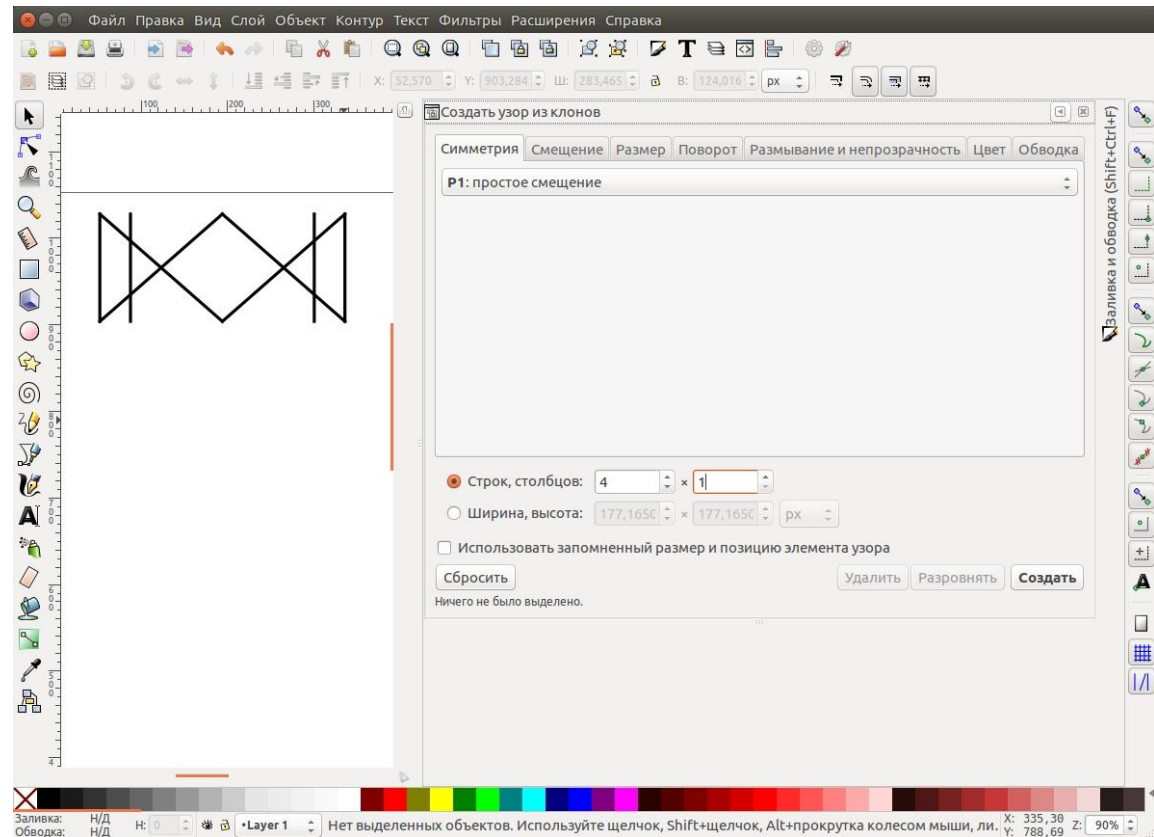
Файл Правка Вид Слой Объект Контур Текст Фильтры Расширения Справка

X: 52,570 Y: 903,284 Ш: 283,465 В: 124,016 px

100 200 300

Создать узор из клонов

Симметрия | Смещение | Размер | Поворот | Размывание и непрозрачность | Цвет | Обводка

P1: простое смещение

Строк, столбцов: 4 × 1

Ширина, высота: 177,1650 × 177,1650 px

Использовать запомненный размер и позицию элемента узора

Сбросить

Удалить | Разровнять | Создать

Ничего не было выделено.

Заливка и обводка (Shift+Ctrl+F)

Заливка: Н/Д
Обводка: Н/Д

H: 0

•Layer 1

Нет выделенных объектов. Используйте щелчок, Shift+щелчок, Alt+прокрутка колесом мыши, ли.

X: 335,30
Y: 788,69

Z: 90%